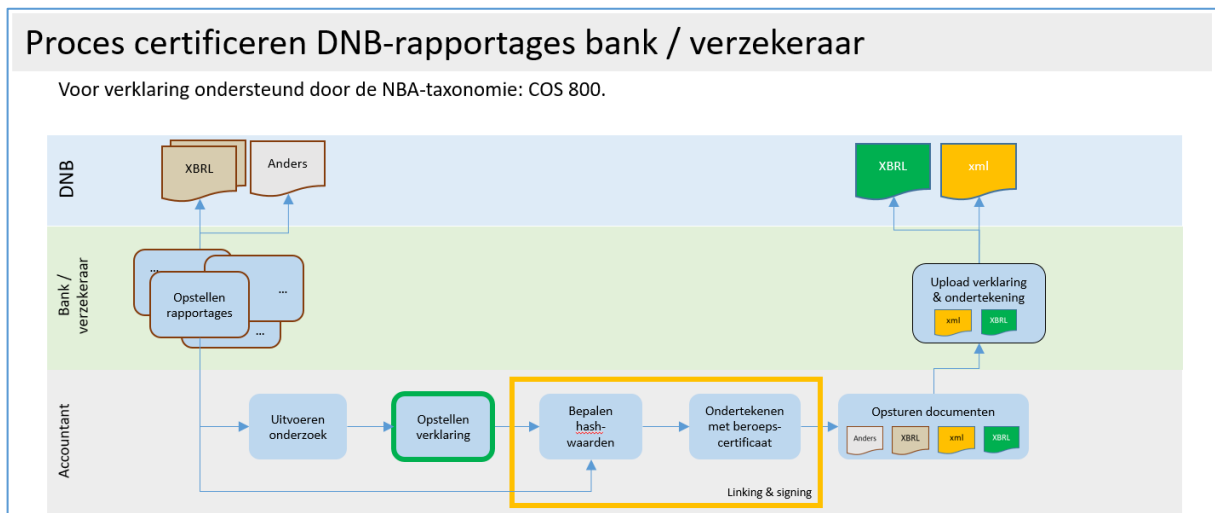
Proces certificeren DNB-rapportages bank / verzekeraar

Voor verklaring ondersteund door de NBA-taxonomie: COS 800.

DNB

XBRL

Anders

XBRL

xml

Bank / verzekeraar

...

...

Opstellen rapportages

...

Upload verklaring & ondertekening

xml

XBRL

Accountant

Uitvoeren onderzoek

Opstellen verklaring

Bepalen hash-waarden

Ondertekenen met beroeps-certificaat

Opsturen documenten

Anders

XBRL

xml

XBRL

Linking & signing